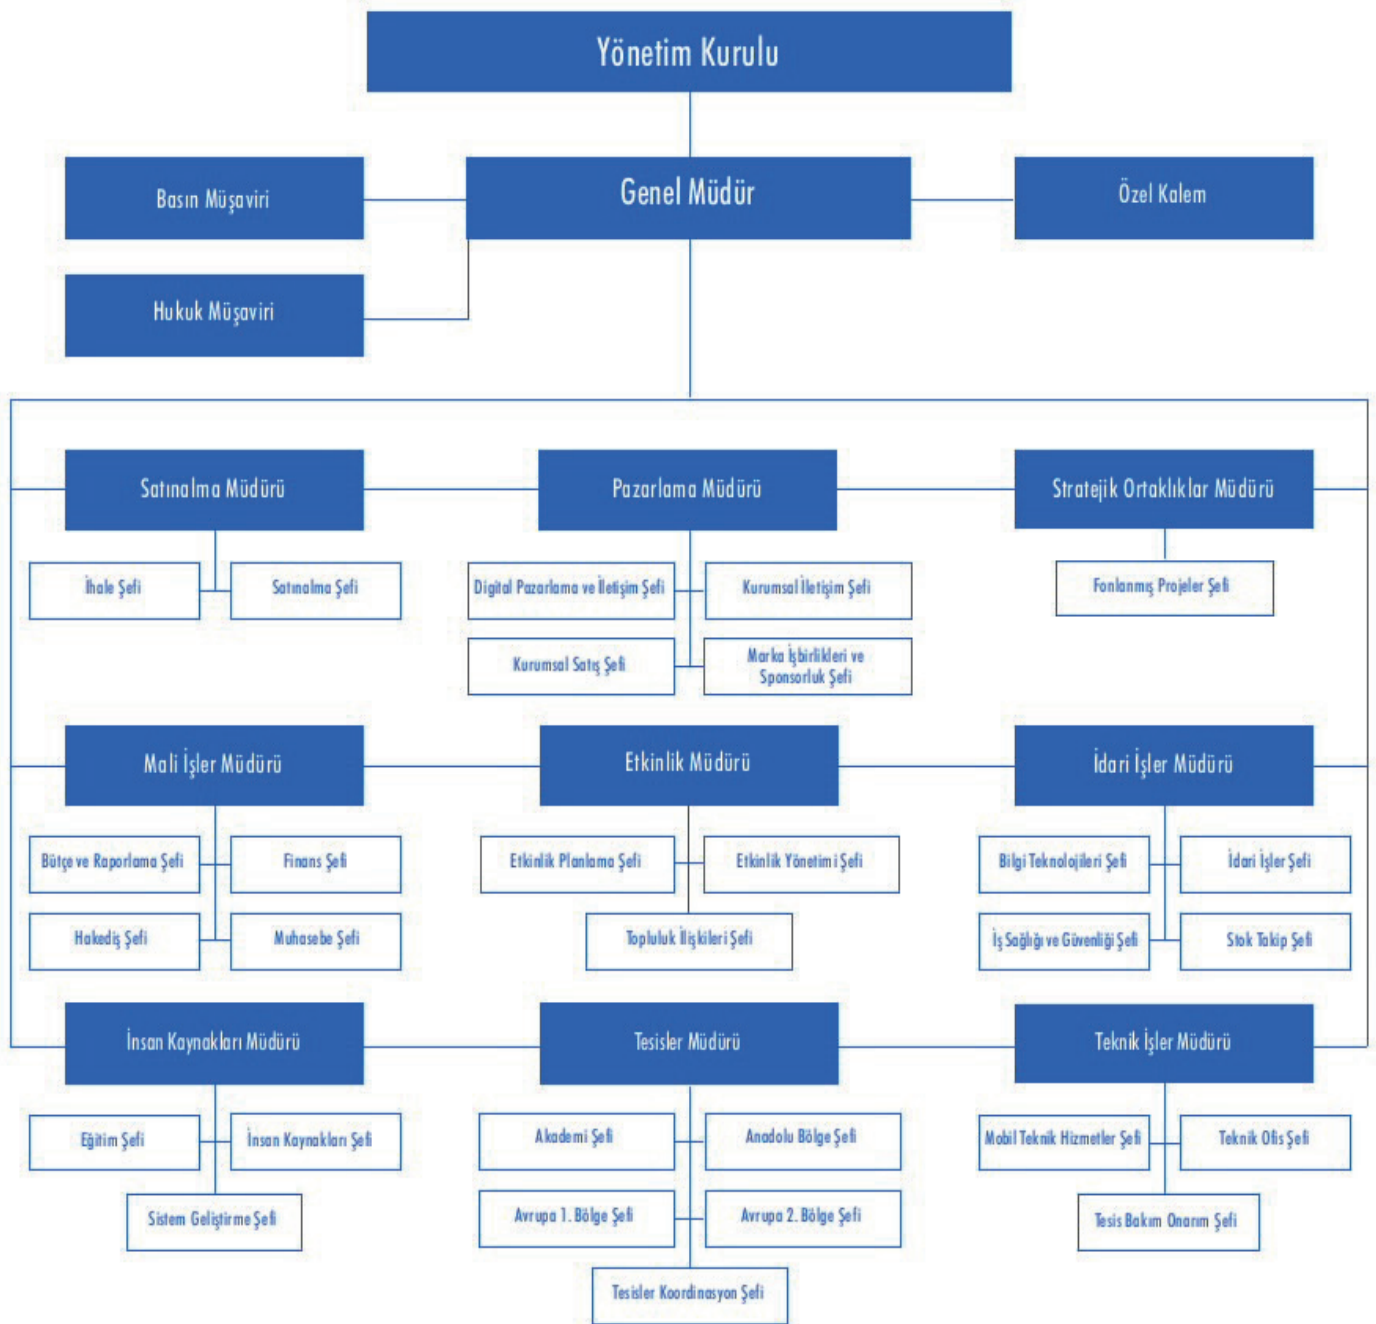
Yönetim Kurulu

Basın Müşaviri

Genel Müdür

Özel Kalem

Hukuk Müşaviri

Satınalma Müdürü

İhale Şefi

Satınalma Şefi

Pazarlama Müdürü

Digital Pazarlama ve İletişim Şefi

Kurumsal İletişim Şefi

Kurumsal Satış Şefi

Marka İşbirlikleri ve Sponsorluk Şefi

Stratejik Ortaklıklar Müdürü

Fonlanmış Projeler Şefi

Mali İşler Müdürü

Bütçe ve Raporlama Şefi

Finans Şefi

Hakediş Şefi

Muhasebe Şefi

Etkinlik Müdürü

Etkinlik Planlama Şefi

Etkinlik Yönetimi Şefi

Topluluk İlişkileri Şefi

İdari İşler Müdürü

Bilgi Teknolojileri Şefi

İdari İşler Şefi

İş Sağlığı ve Güvenliği Şefi

Stok Takip Şefi

İnsan Kaynakları Müdürü

Eğitim Şefi

İnsan Kaynakları Şefi

Sistem Geliştirme Şefi

Tesisler Müdürü

Akademi Şefi

Anadolu Bölge Şefi

Avrupa 1. Bölge Şefi

Avrupa 2. Bölge Şefi

Tesisler Koordinasyon Şefi

Teknik İşler Müdürü

Mobil Teknik Hizmetler Şefi

Teknik Ofis Şefi

Tesis Bakım Onarım Şefi